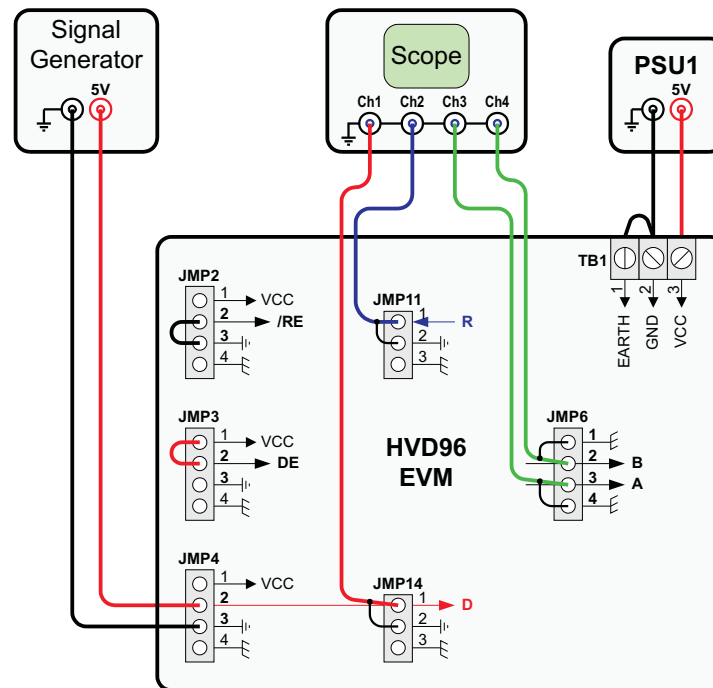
Signal Generator

5V

Scope

Ch1 Ch2 Ch3 Ch4

PSU1

5V

TB1

1 EARTH

2 GND

3 VCC

JMP2

1 VCC

2 /RE

3

4

JMP11

1 R

2

3

JMP3

1 VCC

2 DE

3

4

HVD96 EVM

JMP6

1

2 B

3 A

4

JMP4

1 VCC

2

3

4

JMP14

1 D

2

3